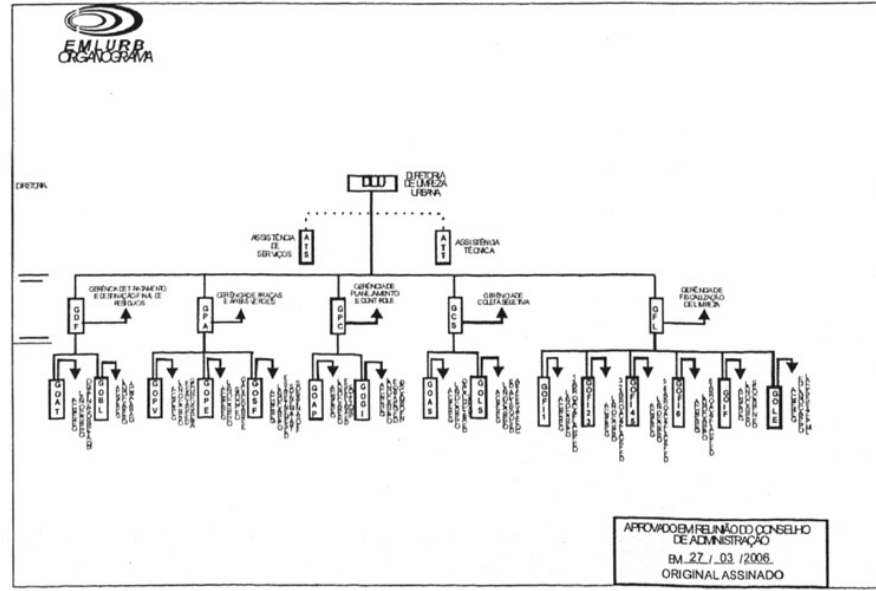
EMLURB
ORGANOGRAMA

DIRETORIA

DLU DIRETORIA DE LIMPEZA URBANA

ASSISTÊNCIA DE SERVIÇOS ATS

ATT ASSISTÊNCIA TÉCNICA

GDF GERÊNCIA DE TRATAMENTO E DESTINAÇÃO FINAL DE RESÍDUOS

GPA GERÊNCIA DE PRAÇAS E ÁREAS VERDES

GPC GERÊNCIA DE PLANEJAMENTO E CONTROLE

GCS GERÊNCIA DE COLETA SELETIVA

GFL GERÊNCIA DE FISCALIZAÇÃO DE LIMPEZA

GDAT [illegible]
GDBL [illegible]
GOPV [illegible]
GOPE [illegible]
GOSF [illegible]
GOAP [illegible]
GOGI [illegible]
GOAS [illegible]
GOLS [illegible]
GOF1 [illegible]
GOF2 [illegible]
GOF3 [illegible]
GOF4 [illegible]
GOFP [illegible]
GOLE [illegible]

APROVADO EM REUNIÃO DO CONSELHO DE ADMINISTRAÇÃO
EM 27 / 03 / 2006
ORIGINAL ASSINADO